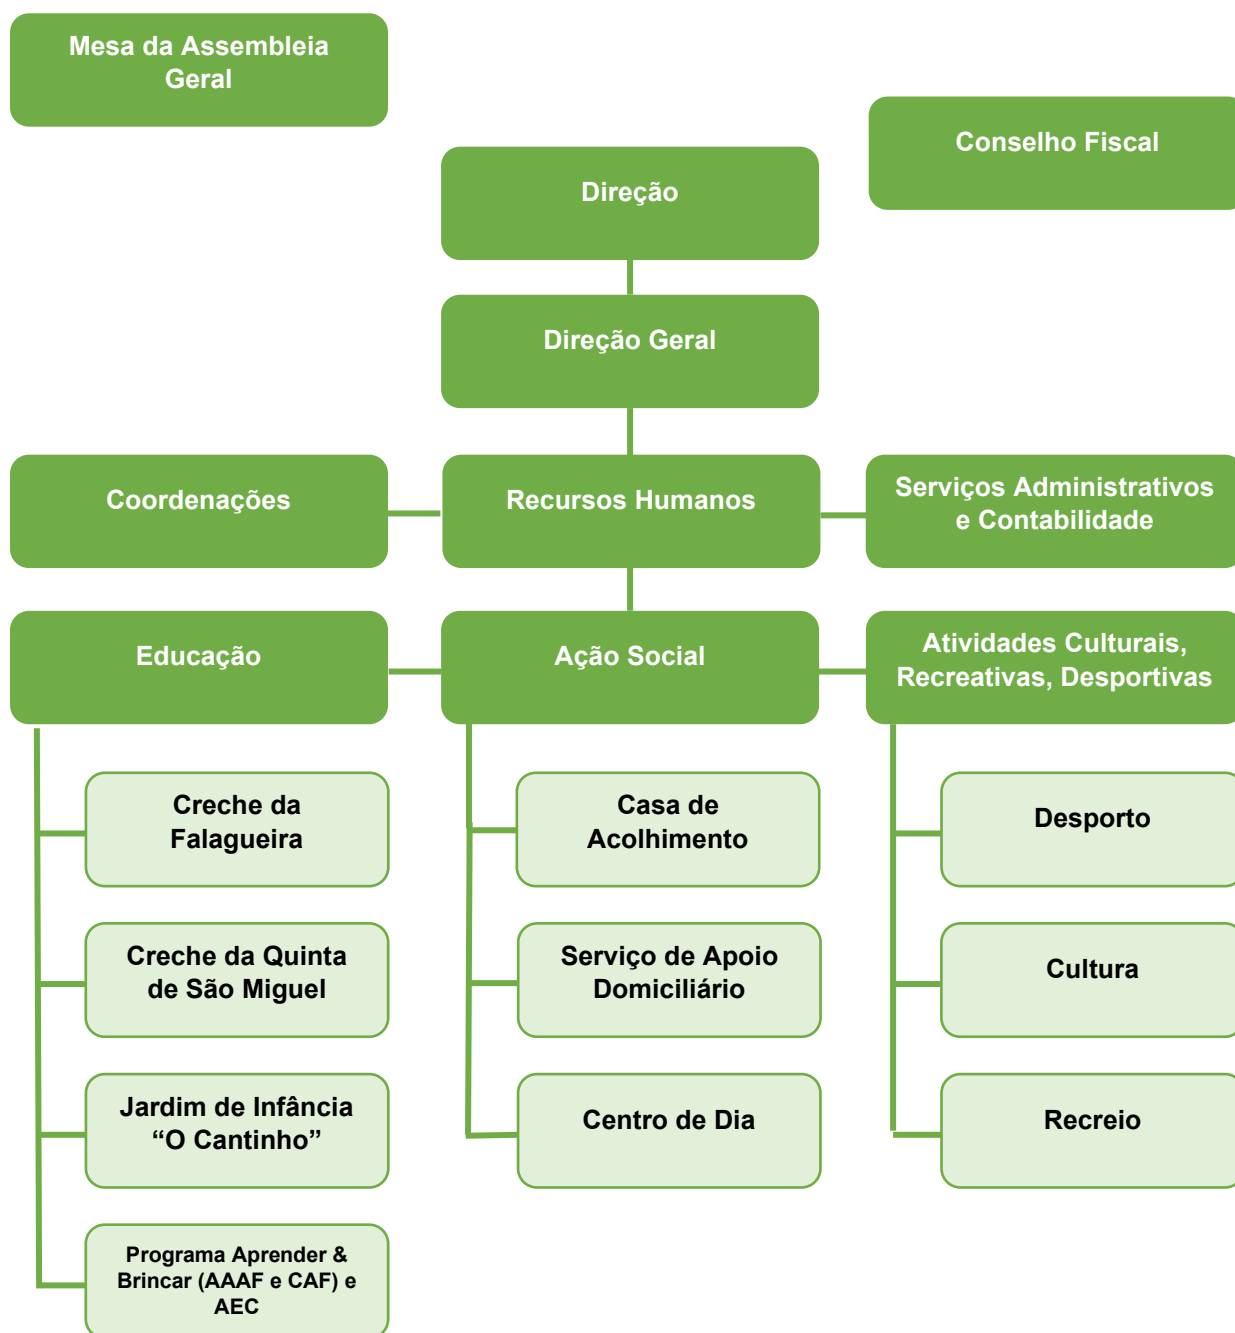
Mesa da Assembleia Geral

Conselho Fiscal

Direção

Direção Geral

Coordenações

Recursos Humanos

Serviços Administrativos e Contabilidade

Educação

Ação Social

Atividades Culturais, Recreativas, Desportivas

Creche da Falagueira

Creche da Quinta de São Miguel

Jardim de Infância “O Cantinho”

Programa Aprender & Brincar (AAAF e CAF) e AEC

Casa de Acolhimento

Serviço de Apoio Domiciliário

Centro de Dia

Desporto

Cultura

Recreio